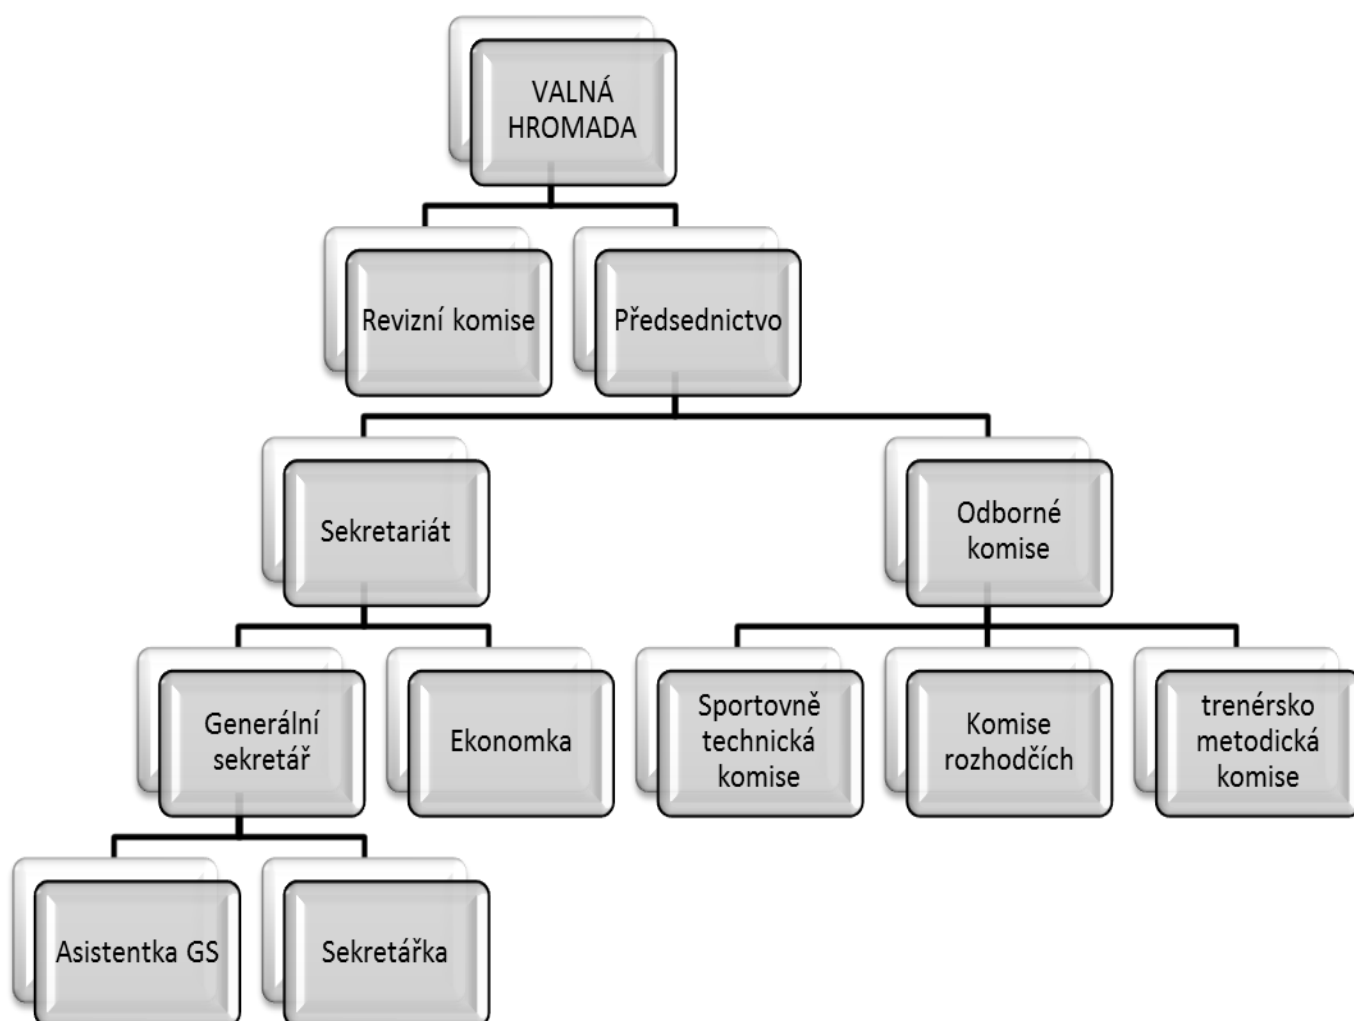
VALNÁ HROMADA

Revizní komise

Předsednictvo

Sekretariát

Odborné komise

Generální sekretář

Ekonomka

Sportovně technická komise

Komise rozhodčích

trenérsko metodická komise

Asistentka GS

Sekretářka